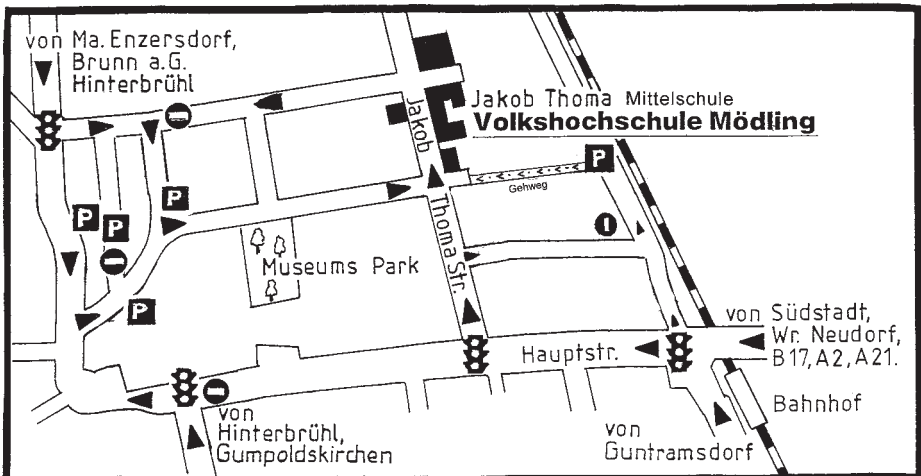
von Ma. Enzersdorf, Brunn a.G. Hinterbrühl

Jakob Thoma Mittelschule
Volkshochschule Mödling

Jakob Thoma Str.

P

Gehweg

P

P P

P

P

Museums Park

von Südstadt, Wr. Neudorf, B17, A2, A21.

Hauptstr.

Bahnhof

von Hinterbrühl, Gumpoldskirchen

von Guntramsdorf